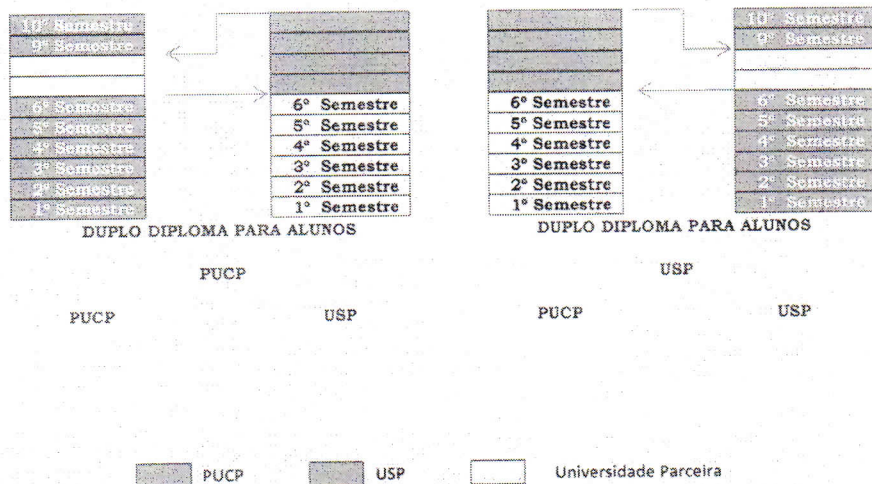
10° Semestre
9° Semestre

6° Semestre
5° Semestre
4° Semestre
3° Semestre
2° Semestre
1° Semestre

6° Semestre
5° Semestre
4° Semestre
3° Semestre
2° Semestre
1° Semestre

DUPLO DIPLOMA PARA ALUNOS

PUCP

PUCP USP

6° Semestre
5° Semestre
4° Semestre
3° Semestre
2° Semestre
1° Semestre

10° Semestre
9° Semestre

6° Semestre
5° Semestre
4° Semestre
3° Semestre
2° Semestre
1° Semestre

DUPLO DIPLOMA PARA ALUNOS

USP

PUCP USP

PUCP USP Universidade Parceira